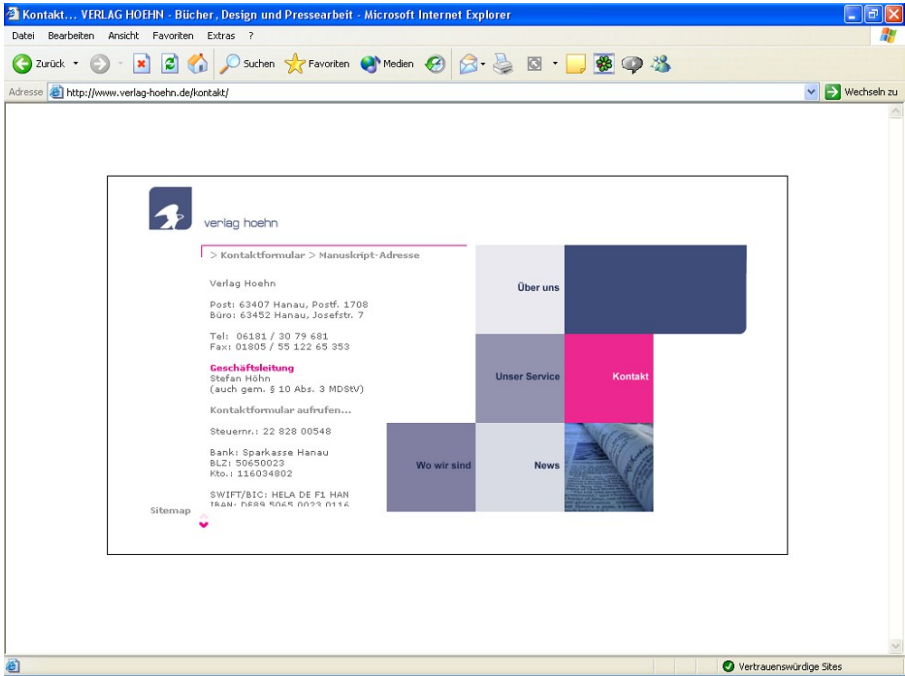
Kontakt... VERLAG HOEHN - Bücher, Design und Pressearbeit - Microsoft Internet Explorer

Datei Bearbeiten Ansicht Favoriten Extras ?

Zurück Suchen Favoriten Medien

Adresse http://www.verlag-hoehn.de/kontakt/ Wechseln zu

verlag hoehn

> Kontaktformular > Manuskript-Adresse

Verlag Hoehn

Post: 63407 Hanau, Postf. 1708
Büro: 63452 Hanau, Josefstr. 7

Tel: 06181 / 30 79 681
Fax: 01805 / 55 122 65 353

Geschäftsleitung
Stefan Höhn
(auch gem. § 10 Abs. 3 MDStV)

Kontaktformular aufrufen...

Steuernr.: 22 828 00548

Bank: Sparkasse Hanau
BLZ: 50650023
Kto.: 116034802

SWIFT/BIC: HELA DE F1 HAN
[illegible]

Über uns

Unser Service

Kontakt

Wo wir sind

News

Sitemap

Vertrauenswürdige Sites